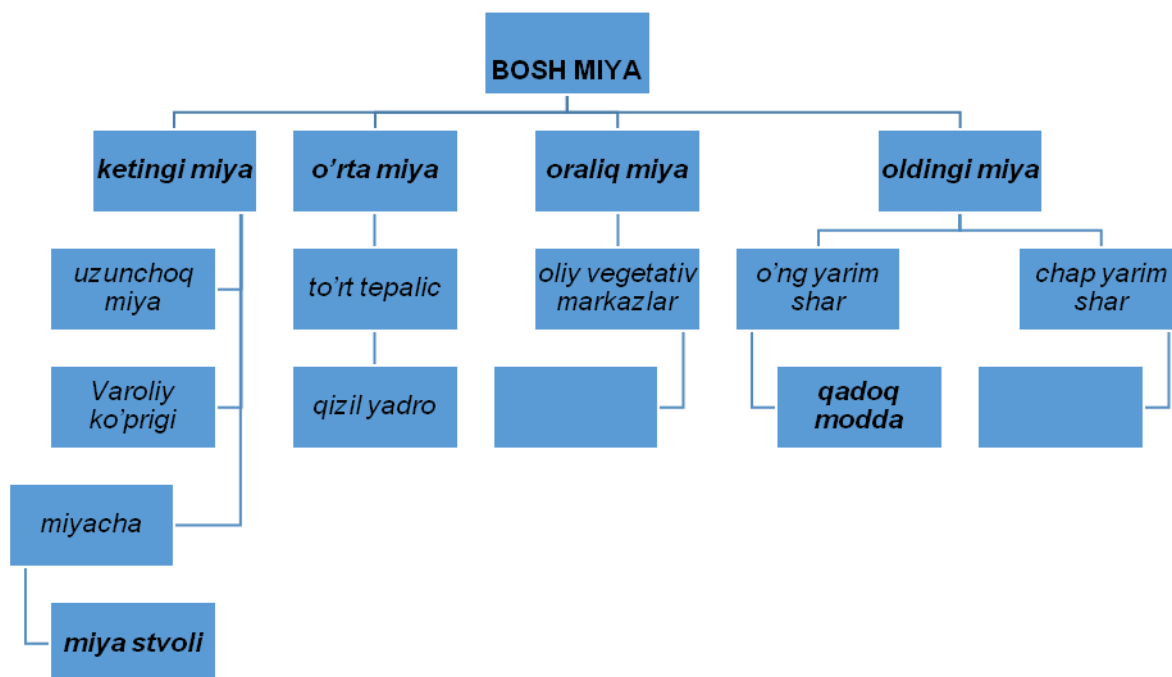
BOSH MIYA

ketingi miya

uzunchoq miya

Varoliy ko'prigi

miyacha

miya stvoli

o'rta miya

to'rt tepalic

qizil yadro

oraliq miya

oliy vegetativ markazlar

oldingi miya

o'ng yarim shar

qadoq modda

chap yarim shar